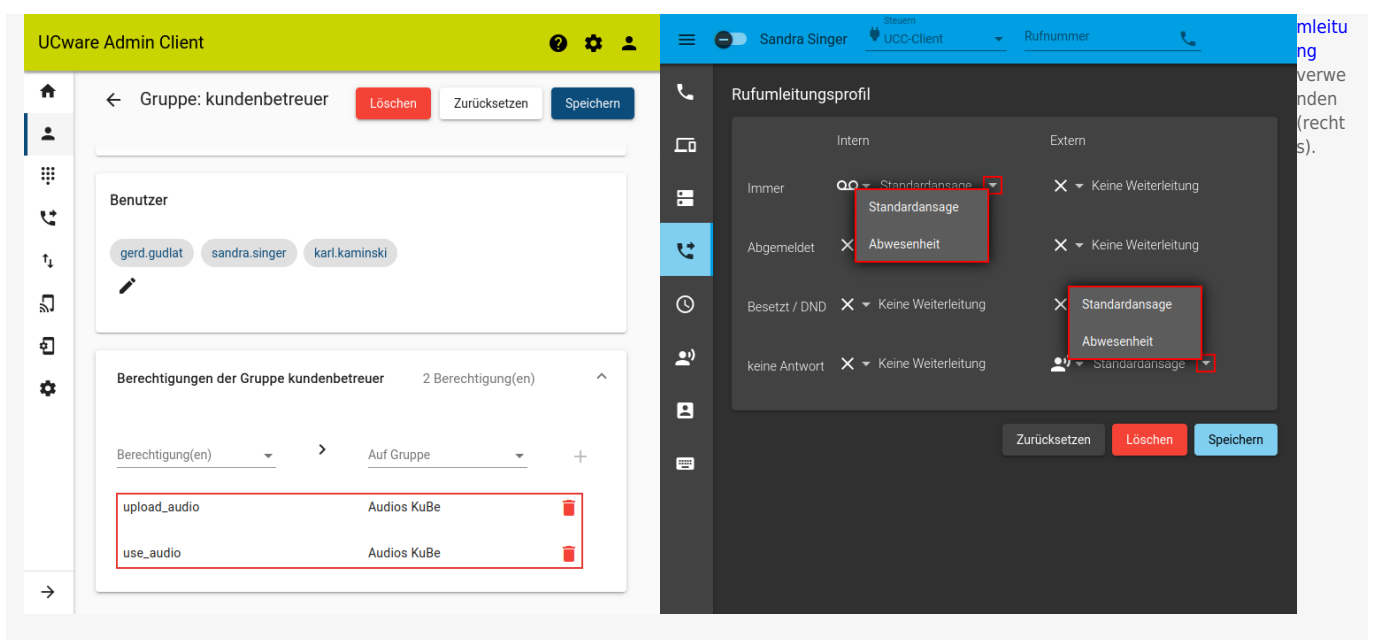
UCware Admin Client

Gruppe: kundenbetreuer
Löschen
Zurücksetzen
Speichern

Benutzer
gerd.gudlat
sandra.singer
karl.kaminski

Berechtigungen der Gruppe kundenbetreuer
2 Berechtigung(en)

Berechtigung(en)
Auf Gruppe

| upload_audio | Audios KuBe |
|---|---|
| use_audio | Audios KuBe |

Sandra Singer
Steuern
UCC-Client
Rufnummer

Rufumleitungsprofil

Intern
Extern

Immer
Standardansage
Keine Weiterleitung
Standardansage
Abwesenheit

Abgemeldet
Keine Weiterleitung

Besetzt / DND
Keine Weiterleitung
Standardansage
Abwesenheit

keine Antwort
Keine Weiterleitung
Standardansage

Zurücksetzen
Löschen
Speichern

mleitu
ng
verwe
nden
(recht
s).